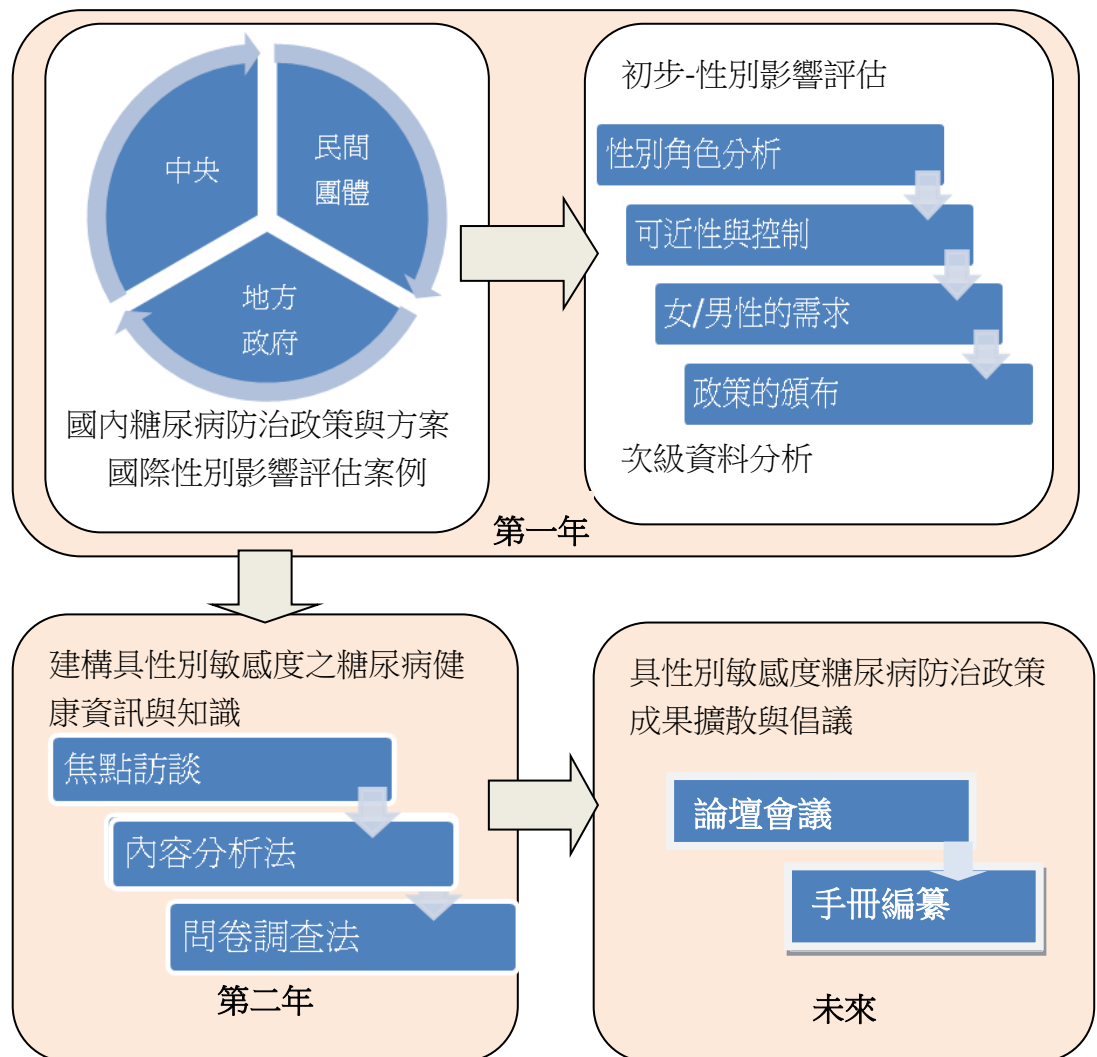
中央

民間
團體

地方
政府

國內糖尿病防治政策與方案
國際性別影響評估案例

初步-性別影響評估

性別角色分析

可近性與控制

女/男性的需求

政策的頒布

次級資料分析

第一年

建構具性別敏感度之糖尿病健康資訊與知識

焦點訪談

內容分析法

問卷調查法

第二年

具性別敏感度糖尿病防治政策成果擴散與倡議

論壇會議

手冊編纂

未來